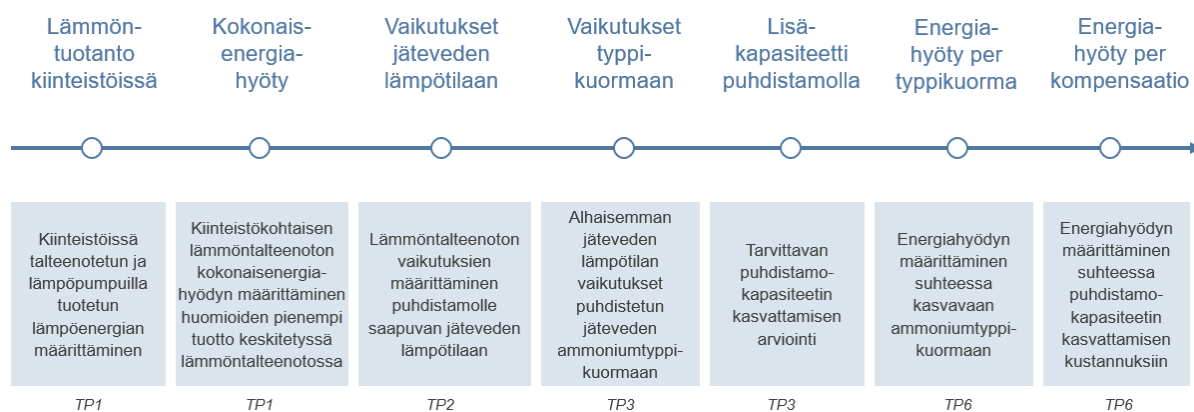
Lämmöntuotanto kiinteistöissä

Kokonaisenergiahyöty

Vaikutukset jäteveden lämpötilaan

Vaikutukset typpikuormaan

Lisäkapasiteetti puhdistamolla

Energiahyöty per typpikuorma

Energiahyöty per kompensaatio

Kiinteistöissä talteenotetun ja lämpöpumpuilla tuotetun lämpöenergian määrittäminen

TP1

Kiinteistökohtaisen lämmöntalteenoton kokonaisenergiahyödyn määrittäminen huomioiden pienempi tuotto keskitetyssä lämmöntalteenotossa

TP1

Lämmöntalteenoton vaikutuksien määrittäminen puhdistamolle saapuvan jäteveden lämpötilaan

TP2

Alhaisemman jäteveden lämpötilan vaikutukset puhdistetun jäteveden ammoniumtyppikuormaan

TP3

Tarvittavan puhdistamokapasiteetin kasvattamisen arviointi

TP3

Energiahyödyn määrittäminen suhteessa kasvavaan ammoniumtyppikuormaan

TP6

Energiahyödyn määrittäminen suhteessa puhdistamokapasiteetin kasvattamisen kustannuksiin

TP6